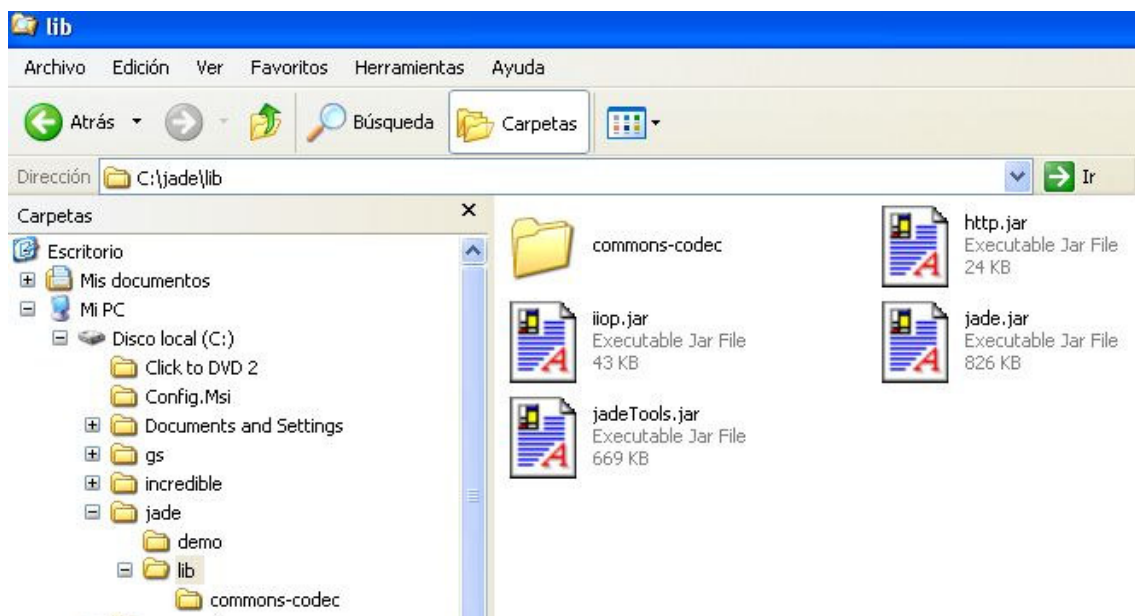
lib

Archivo Edición Ver Favoritos Herramientas Ayuda

Atrás Búsqueda Carpetas

Dirección C:\jade\lib Ir

Carpetas

Escritorio
Mis documentos
Mi PC
Disco local (C:)
Click to DVD 2
Config.Msi
Documents and Settings
gs
incredible
jade
demo
lib
commons-codec

commons-codec

http.jar
Executable Jar File
24 KB

iiop.jar
Executable Jar File
43 KB

jade.jar
Executable Jar File
826 KB

jadeTools.jar
Executable Jar File
669 KB